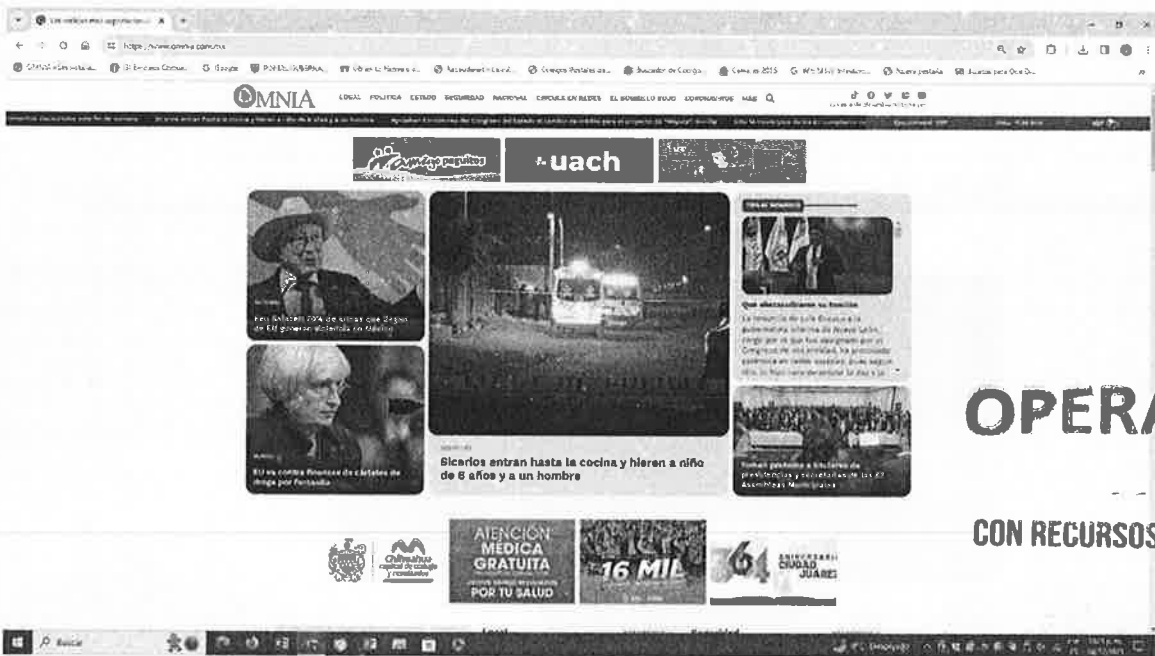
https://www.omnia.com.mx

OMNIA

LOCAL POLÍTICA ESTADO SEGURIDAD NACIONAL CIRCULA EN REDES EL DOMINGO ROJO CORONAVIRUS MÁS

uach

Fox: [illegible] 70% de armas que llegan de EU generan violencia en México

EU va contra finanzas de cárteles de droga por Fentanilo

Sicarios entran hasta la cocina y hieren a niño de 6 años y a un hombre

Que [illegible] su familia

Toman protesta a titulares de presidencias y secretarías de las 67 Asambleas Municipales

OPERA

CON RECURSOS

ATENCIÓN MÉDICA GRATUITA POR TU SALUD

16 MIL

364 ANIVERSARIO CIUDAD JUÁREZ

Chihuahua

Buscar